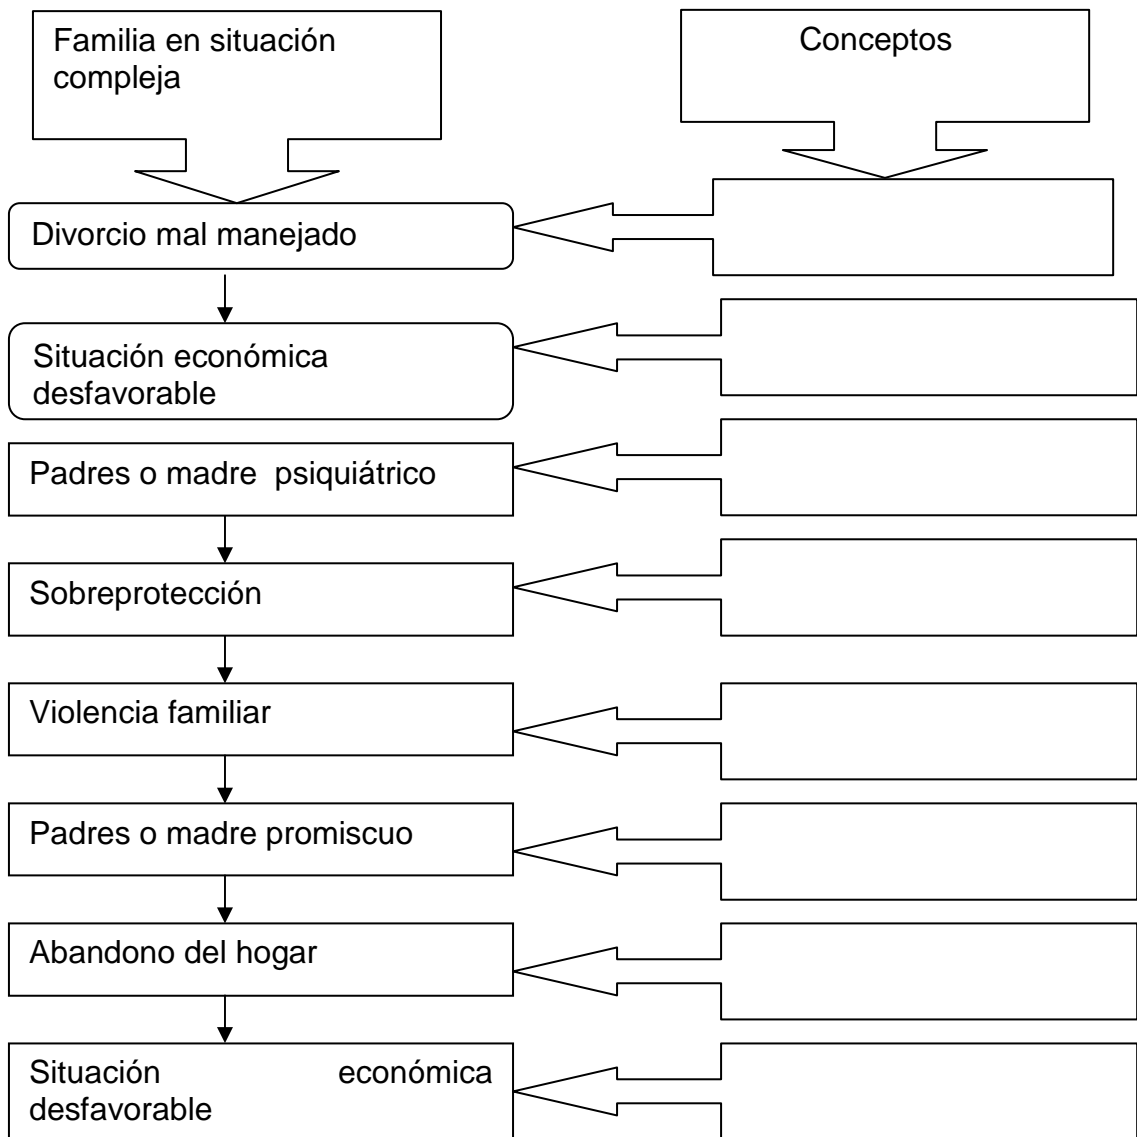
Familia en situación compleja

Conceptos

Divorcio mal manejado

Situación económica desfavorable

Padres o madre psiquiátrico

Sobreprotección

Violencia familiar

Padres o madre promiscuo

Abandono del hogar

Situación económica desfavorable